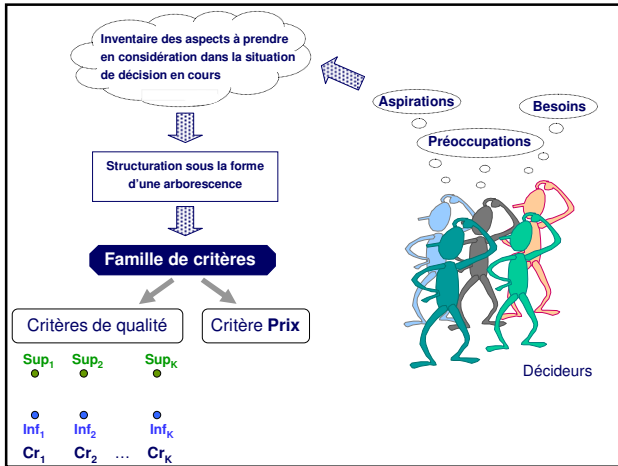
Inventaire des aspects à prendre en considération dans la situation de décision en cours

Aspirations

Besoins

Préoccupations

Structuration sous la forme d'une arborescence

Famille de critères

Critères de qualité

Critère **Prix**

Décideurs

$Sup_1$ $Sup_2$ $Sup_K$

$Inf_1$ $Inf_2$ $Inf_K$

$Cr_1$ $Cr_2$ … $Cr_K$